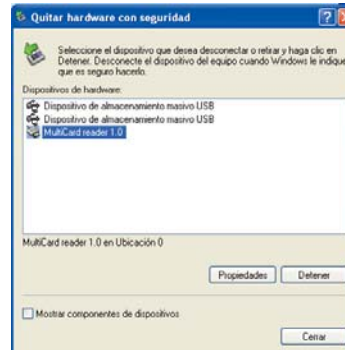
Quitar hardware con seguridad

?

Seleccione el dispositivo que desea desconectar o retirar y haga clic en Detener. Desconecte el dispositivo del equipo cuando Windows le indique que es seguro hacerlo.

Dispositivos de hardware:

Dispositivo de almacenamiento masivo USB

Dispositivo de almacenamiento masivo USB

MultiCard reader 1.0

MultiCard reader 1.0 en Ubicación 0

Propiedades

Detener

Mostrar componentes de dispositivos

Cerrar